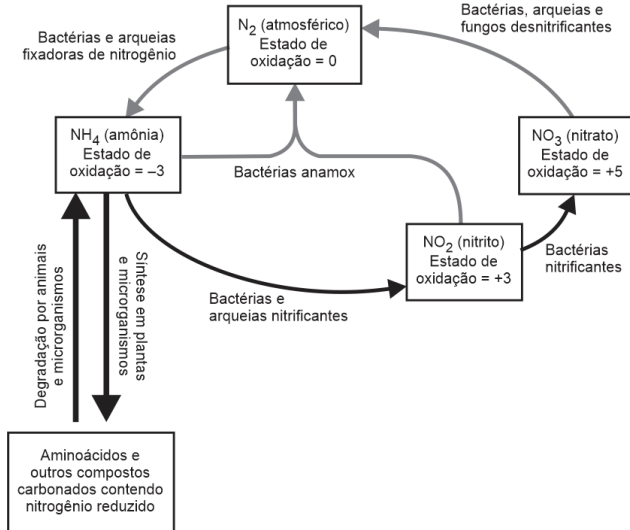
$N_2$ (atmosférico) Estado de oxidação = 0

Bactérias e arqueias fixadoras de nitrogênio

Bactérias, arqueias e fungos desnitrificantes

$NH_4$ (amônia) Estado de oxidação = –3

Bactérias anamox

$NO_3$ (nitrato) Estado de oxidação = +5

$NO_2$ (nitrito) Estado de oxidação = +3

Bactérias nitrificantes

Bactérias e arqueias nitrificantes

Degradação por animais e microrganismos

Síntese em plantas e microrganismos

Aminoácidos e outros compostos carbonados contendo nitrogênio reduzido